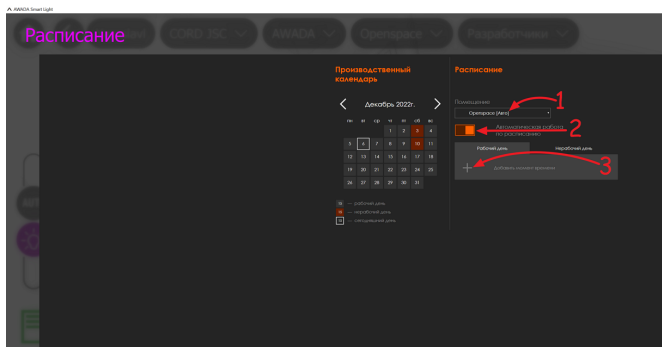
AWADA Smart Light

Расписание

CORD ISC

AWADA

Openspace

Разработчики

Производственный календарь

Декабрь 2022г.

| пн | вт | ср | чт | пт | сб | вс |
|---|---|---|---|---|---|---|
| | | | 1 | 2 | 3 | 4 |
| 5 | 6 | 7 | 8 | 9 | 10 | 11 |
| 12 | 13 | 14 | 15 | 16 | 17 | 18 |
| 19 | 20 | 21 | 22 | 23 | 24 | 25 |
| 26 | 27 | 28 | 29 | 30 | 31 | |

15 — рабочий день
16 — нерабочий день
16 — сегодняшний день

Расписание

Помещение:
Openspace (Александр)

Автоматическая работа по расписанию

Рабочий день

Нерабочий день

Добавить новое время

1

2

3